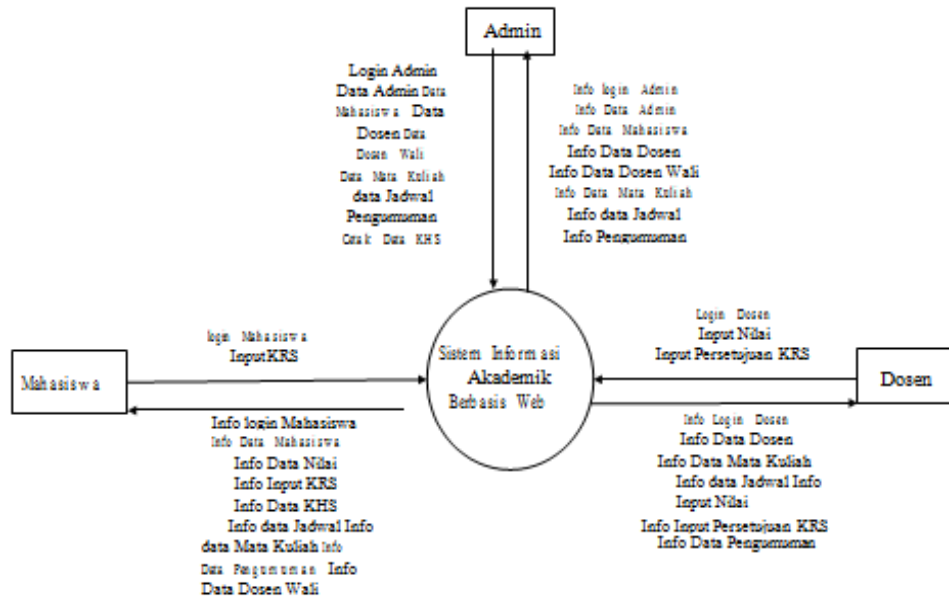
Admin

Login Admin
Data Admin Data Mahasiswa Data Dosen Data Dosen Wali
Data Mata Kuliah
data Jadwal
Pengumuman
Cetak Data KHS

Info login Admin
Info Data Admin
Info Data Mahasiswa
Info Data Dosen
Info Data Dosen Wali
Info Data Mata Kuliah
Info data Jadwal
Info Pengumuman

login Mahasiswa
InputKRS

Mahasiswa

Sistem Informasi
Akademik
Berbasis Web

Login Dosen
Input Nilai
Input Persetujuan KRS

Dosen

Info login Mahasiswa
Info Data Mahasiswa
Info Data Nilai
Info Input KRS
Info Data KHS
Info data Jadwal Info data Mata Kuliah Info Data Pengumuman Info Data Dosen Wali

Info Login Dosen
Info Data Dosen
Info Data Mata Kuliah
Info data Jadwal Info
Input Nilai
Info Input Persetujuan KRS
Info Data Pengumuman